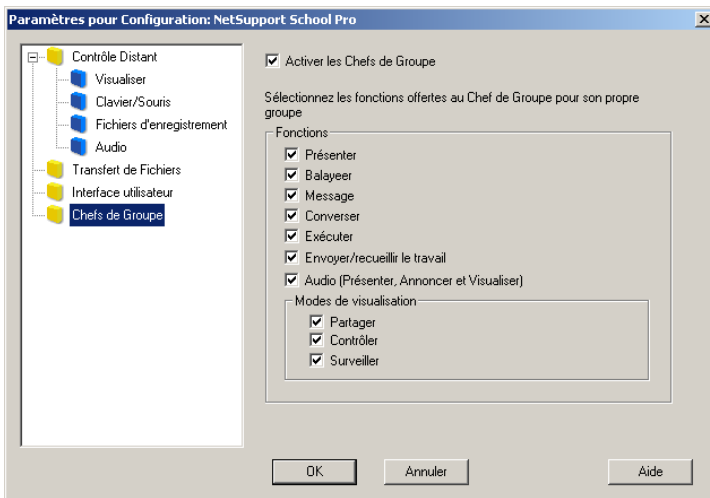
Paramètres pour Configuration: NetSupport School Pro

Contrôle Distant
Visualiser
Clavier/Souris
Fichiers d'enregistrement
Audio
Transfert de Fichiers
Interface utilisateur
Chefs de Groupe

Activer les Chefs de Groupe

Sélectionnez les fonctions offertes au Chef de Groupe pour son propre groupe

Fonctions
Présenter
Balayeer
Message
Converser
Exécuter
Envoyer/recueillir le travail
Audio (Présenter, Annoncer et Visualiser)

Modes de visualisation
Partager
Contrôler
Surveiller

OK
Annuler
Aide